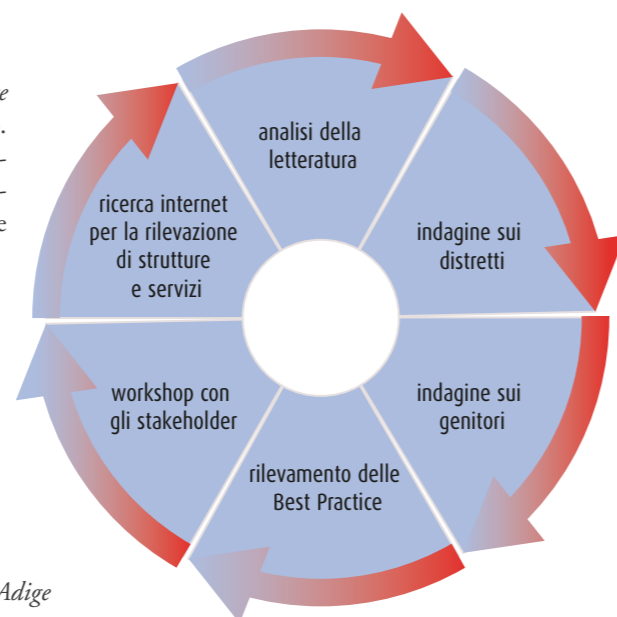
e
.
-
-
e

analisi della letteratura

indagine sui distretti

indagine sui genitori

rilevamento delle Best Practice

workshop con gli stakeholder

ricerca internet per la rilevazione di strutture e servizi

Adige